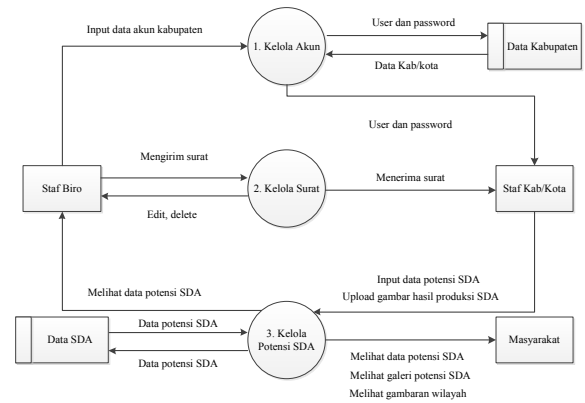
Input data akun kabupaten

1. Kelola Akun

User dan password

Data Kabupaten

Data Kab/kota

User dan password

Mengirim surat

Staf Biro

2. Kelola Surat

Menerima surat

Staf Kab/Kota

Edit, delete

Input data potensi SDA

Melihat data potensi SDA

Upload gambar hasil produksi SDA

Data SDA

Data potensi SDA

3. Kelola Potensi SDA

Masyarakat

Data potensi SDA

Melihat data potensi SDA

Melihat galeri potensi SDA

Melihat gambaran wilayah